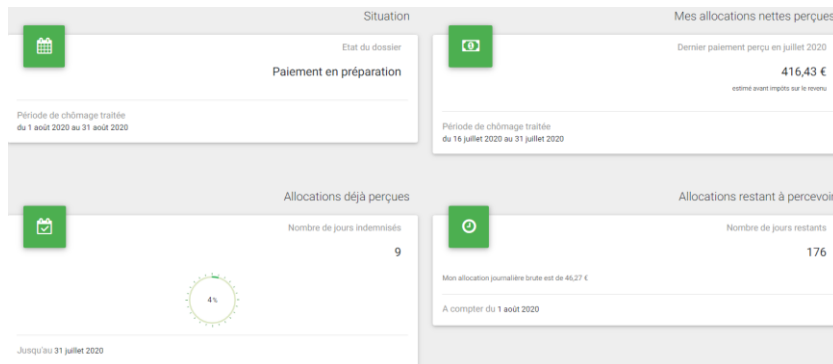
Situation

Etat du dossier

Paiement en préparation

Période de chômage traitée
du 1 août 2020 au 31 août 2020

Mes allocations nettes perçues

Dernier paiement perçu en juillet 2020

416,43 €

estimé avant impôts sur le revenu

Période de chômage traitée
du 16 juillet 2020 au 31 juillet 2020

Allocations déjà perçues

Nombre de jours indemnisés

9

4 %

Jusqu'au 31 juillet 2020

Allocations restant à percevoir

Nombre de jours restants

176

Mon allocation journalière brute est de 46,27 €

A compter du 1 août 2020